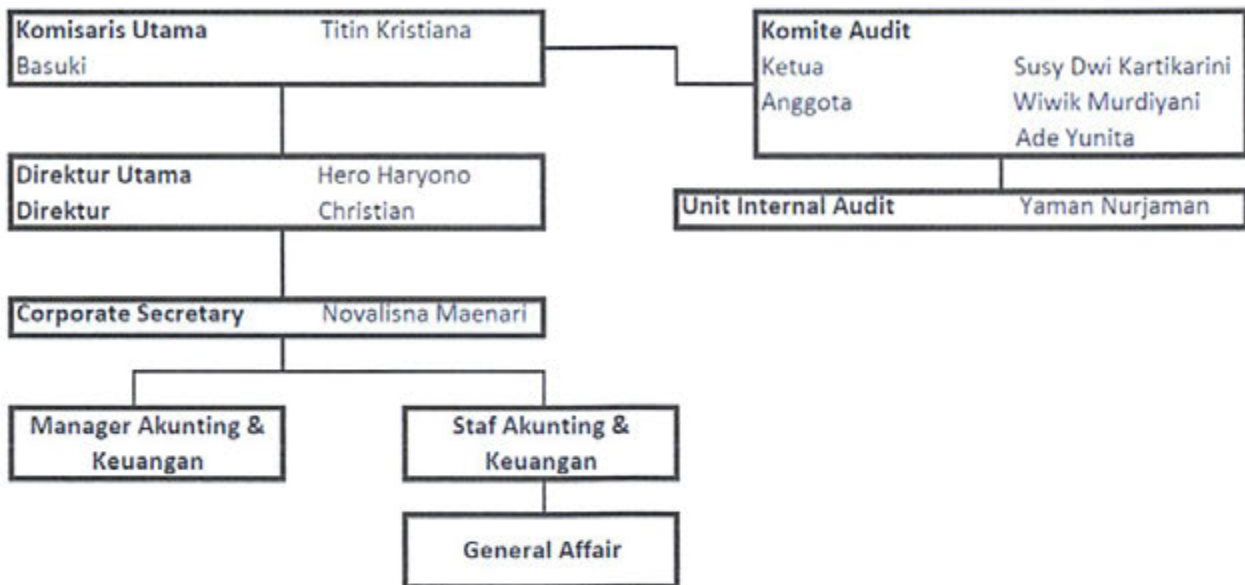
Komisaris Utama Titin Kristiana
Basuki

Komite Audit
Ketua Susy Dwi Kartikarini
Anggota Wiwik Murdiyani
Ade Yunita

Direktur Utama Hero Haryono
Direktur Christian

Unit Internal Audit Yaman Nurjaman

Corporate Secretary Novalisna Maenari

Manager Akunting & Keuangan

Staf Akunting & Keuangan

General Affair